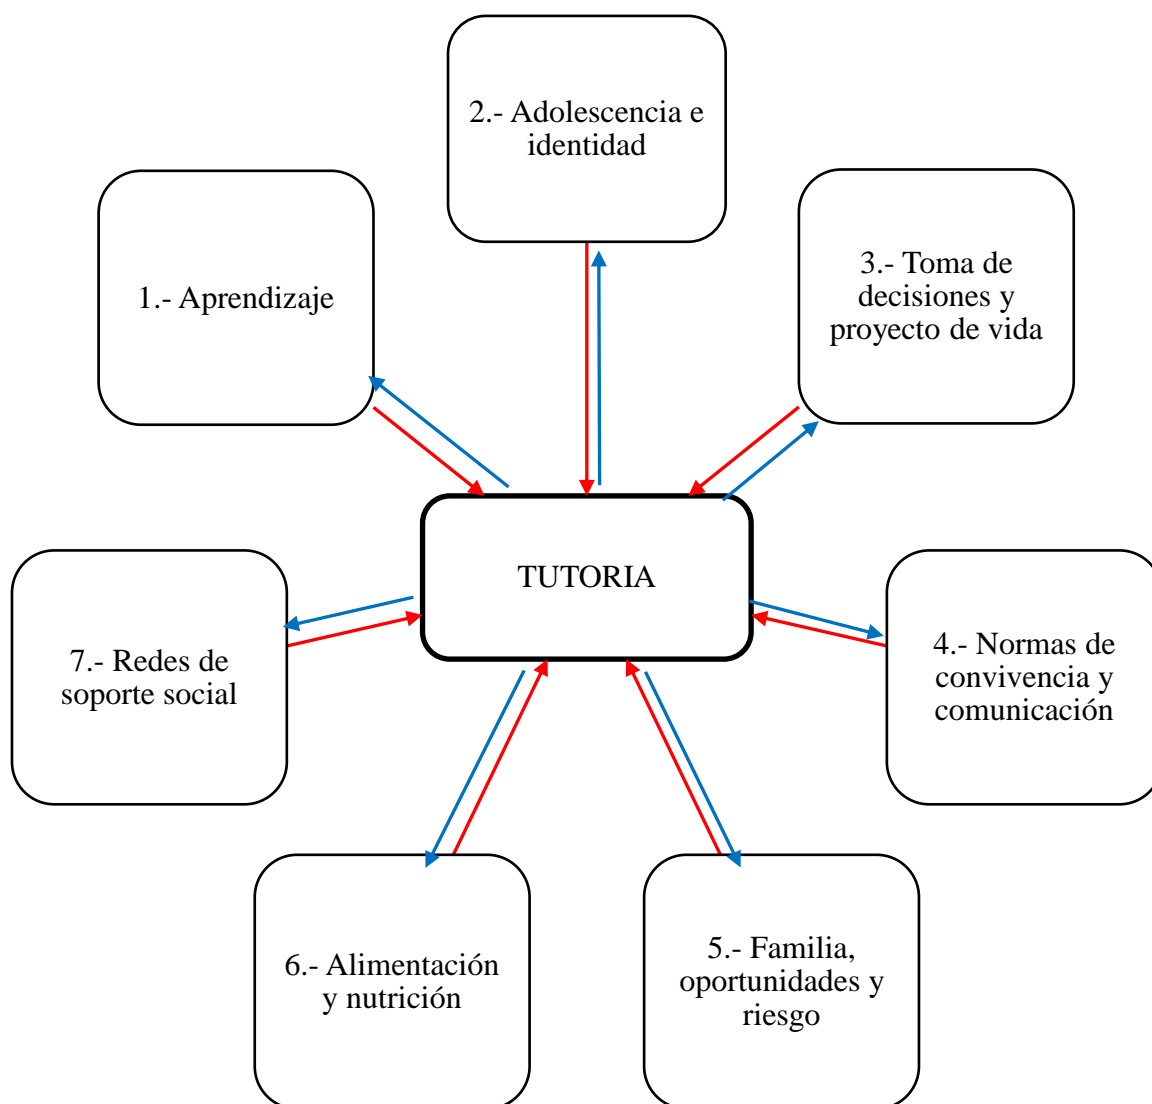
2.- Adolescencia e identidad

1.- Aprendizaje

3.- Toma de decisiones y proyecto de vida

TUTORIA

7.- Redes de soporte social

4.- Normas de convivencia y comunicación

6.- Alimentación y nutrición

5.- Familia, oportunidades y riesgo